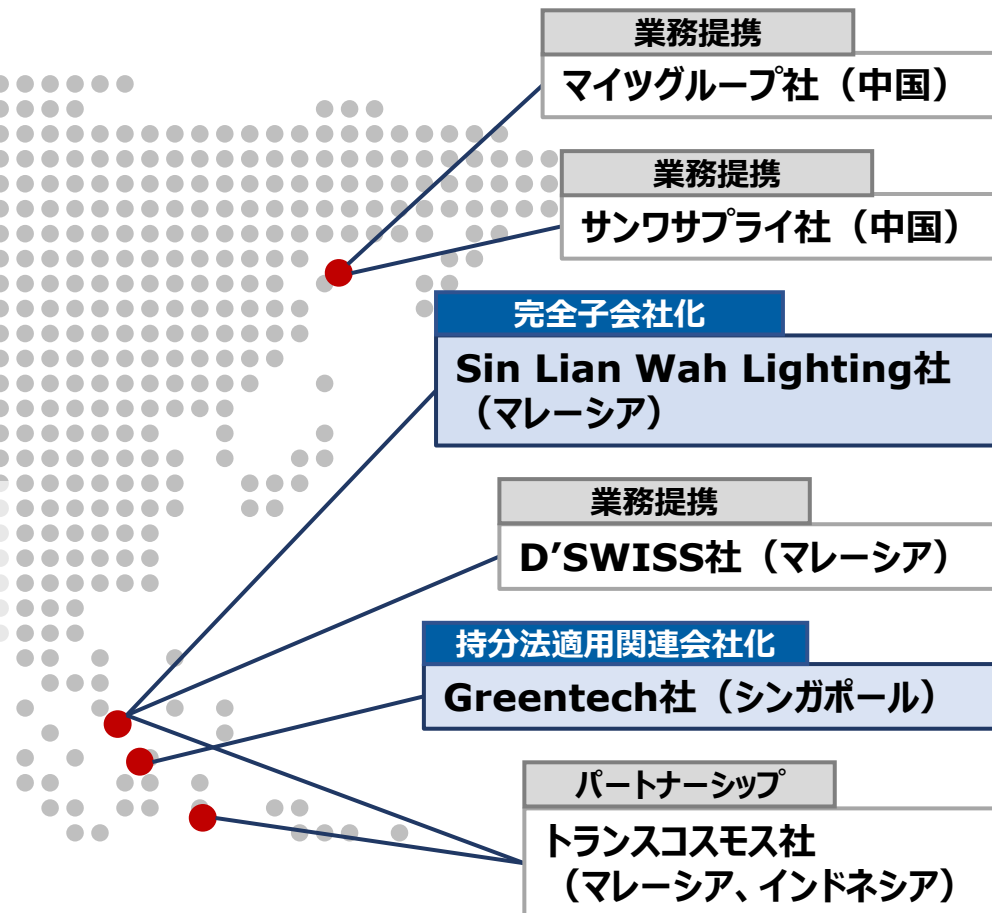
業務提携
マイツグループ社（中国）

業務提携
サンワサプライ社（中国）

完全子会社化
Sin Lian Wah Lighting社（マレーシア）

業務提携
D’SWISS社（マレーシア）

持分法適用関連会社化
Greentech社（シンガポール）

パートナーシップ
トランスコスモス社（マレーシア、インドネシア）